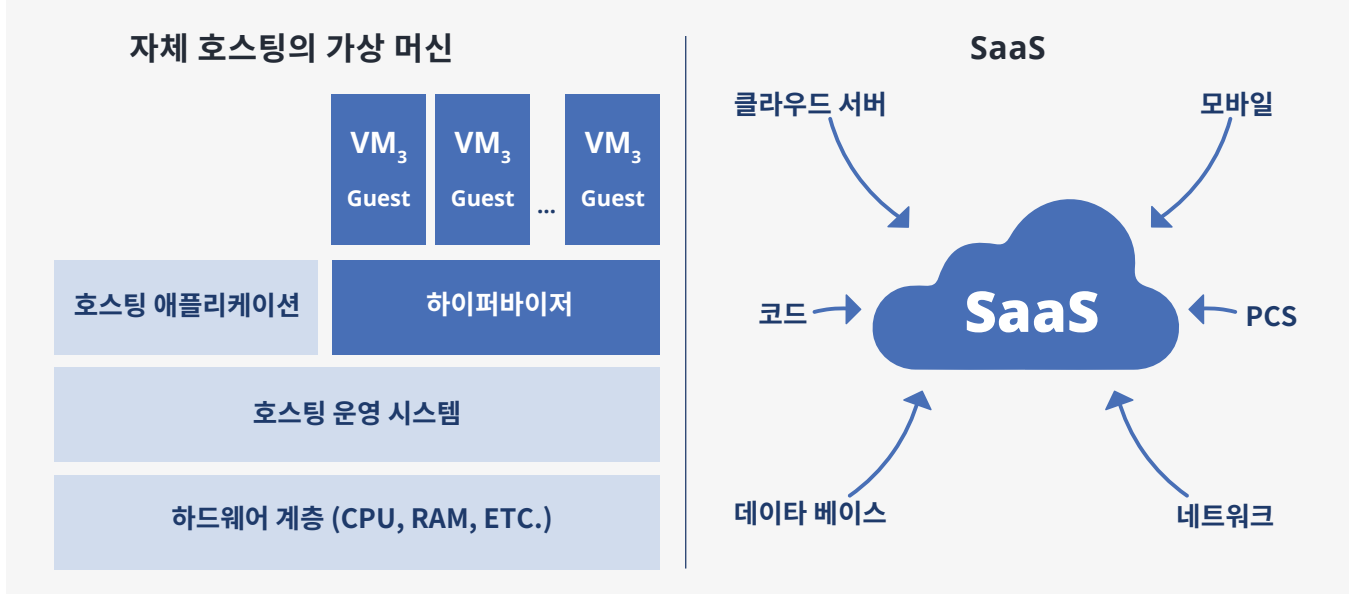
자체 호스팅의 가상 머신

$VM_3$ Guest

$VM_3$ Guest

...

$VM_3$ Guest

호스팅 애플리케이션

하이퍼바이저

호스팅 운영 시스템

하드웨어 계층 (CPU, RAM, ETC.)

SaaS

클라우드 서버

모바일

코드

SaaS

PCS

데이타 베이스

네트워크